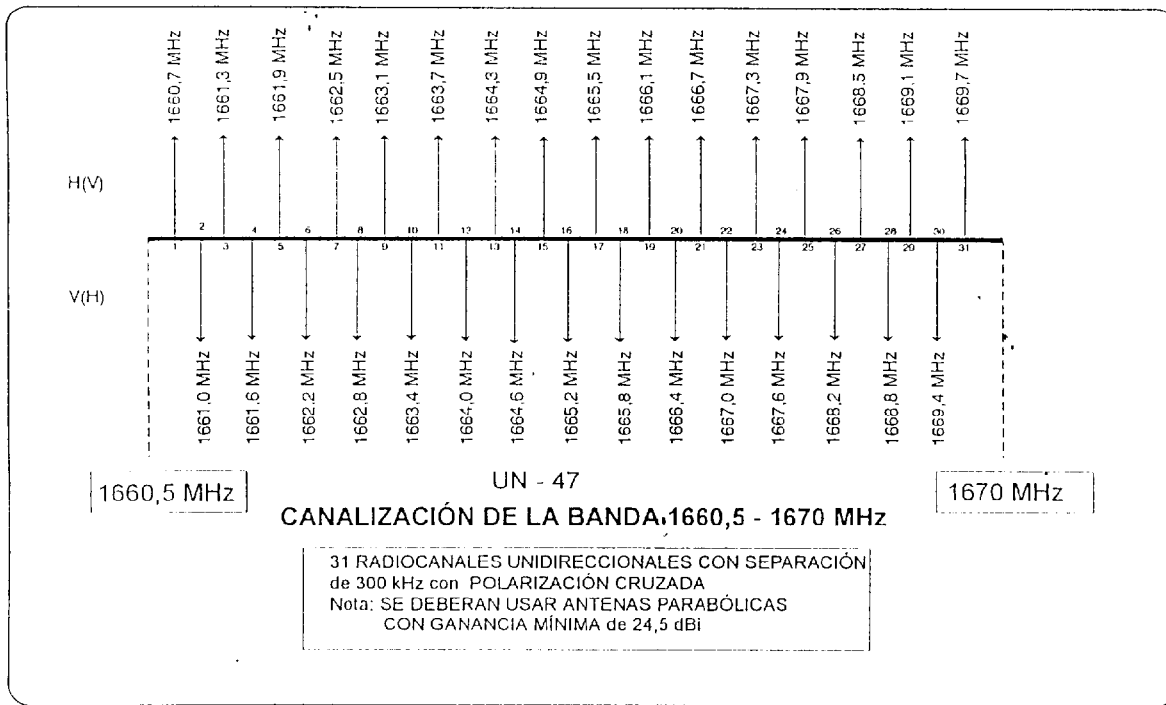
1660,7 MHz
1661,3 MHz
1661,9 MHz
1662,5 MHz
1663,1 MHz
1663,7 MHz
1664,3 MHz
1664,9 MHz
1665,5 MHz
1666,1 MHz
1666,7 MHz
1667,3 MHz
1667,9 MHz
1668,5 MHz
1669,1 MHz
1669,7 MHz

H(V)

2 4 6 8 10 12 14 16 18 20 22 24 26 28 30

1 3 5 7 9 11 13 15 17 19 21 23 25 27 29 31

V(H)

1661,0 MHz
1661,6 MHz
1662,2 MHz
1662,8 MHz
1663,4 MHz
1664,0 MHz
1664,6 MHz
1665,2 MHz
1665,8 MHz
1666,4 MHz
1667,0 MHz
1667,6 MHz
1668,2 MHz
1668,8 MHz
1669,4 MHz

1660,5 MHz

UN - 47

1670 MHz

CANALIZACIÓN DE LA BANDA 1660,5 - 1670 MHz

31 RADIOCANALES UNIDIRECCIONALES CON SEPARACIÓN de 300 kHz con POLARIZACIÓN CRUZADA
Nota: SE DEBERAN USAR ANTENAS PARABÓLICAS CON GANANCIA MÍNIMA de 24,5 dBi